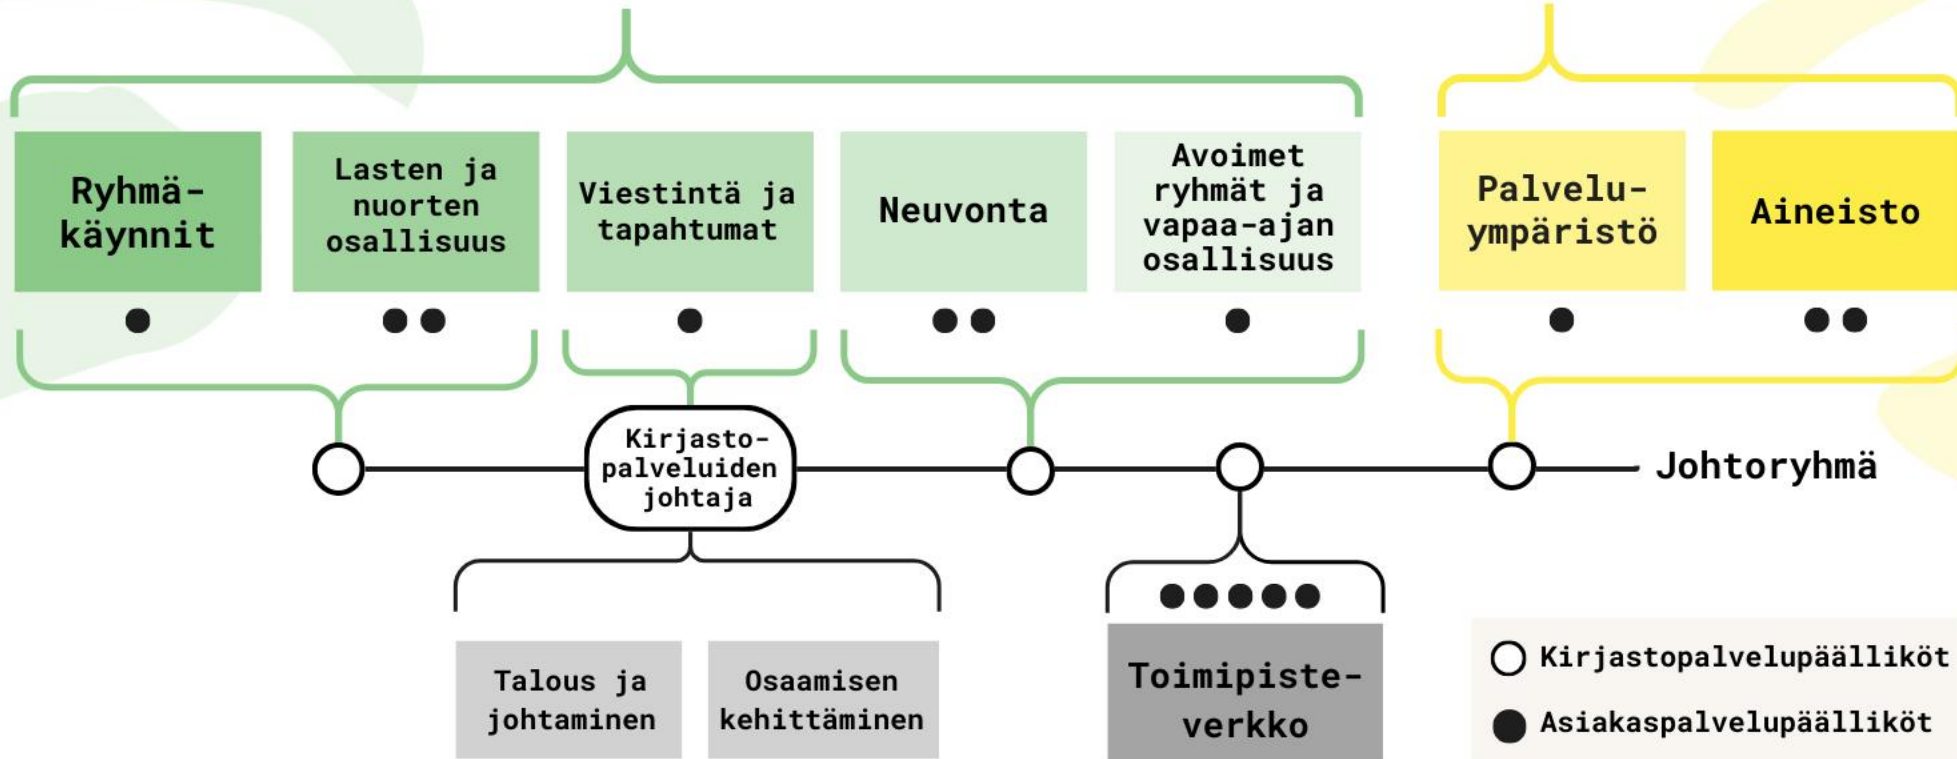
Ryhmäkäynnit

Lasten ja nuorten osallisuus

Viestintä ja tapahtumat

Neuvonta

Avoimet ryhmät ja vapaa-ajan osallisuus

Palveluympäristö

Aineisto

Kirjastopalveluiden johtaja

Johtoryhmä

Talous ja johtaminen

Osaamisen kehittäminen

Toimipisteverkko

Kirjastopalvelupäälliköt

Asiakaspalvelupäälliköt